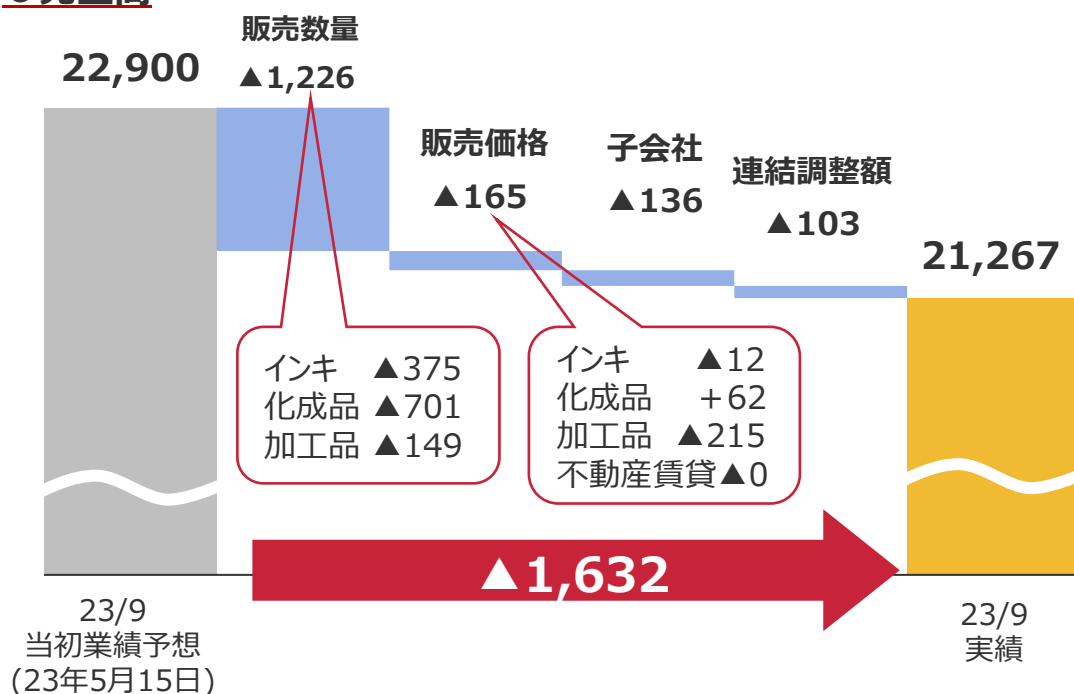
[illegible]

22,900

販売数量
▲1,226

販売価格
▲165

子会社
▲136

連結調整額
▲103

21,267

インキ ▲375
化成品 ▲701
加工品 ▲149

インキ ▲12
化成品 ＋62
加工品 ▲215
不動産賃貸▲0

▲1,632

23/9
当初業績予想
（23年5月15日）

23/9
実績